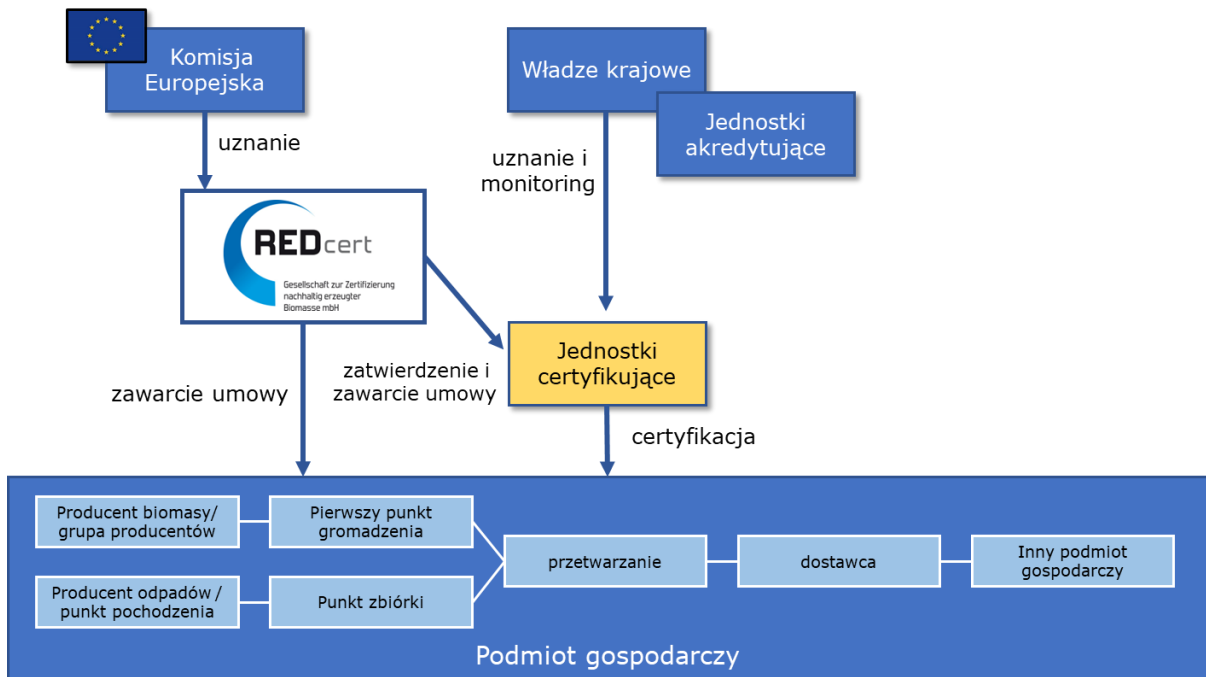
Komisja Europejska

uznanie

REDcert
Gesellschaft zur Zertifizierung nachhaltig erzeugter Biomasse mbH

Władze krajowe

Jednostki akredytujące

uznanie i monitoring

zatwierdzenie i zawarcie umowy

Jednostki certyfikujące

zawarcie umowy

certyfikacja

Producent biomasy/ grupa producentów

Pierwszy punkt gromadzenia

Producent odpadów / punkt pochodzenia

Punkt zbiórki

przetwarzanie

dostawca

Inny podmiot gospodarczy

Podmiot gospodarczy